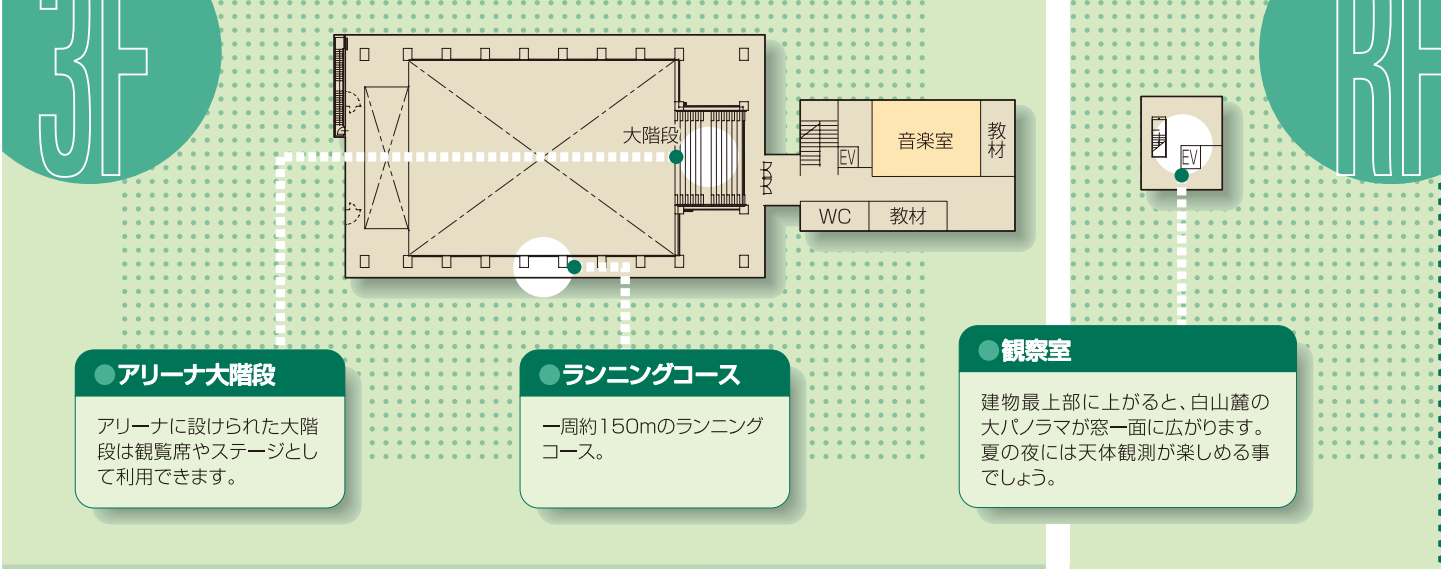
3F

大階段

EV

音楽室

教材

WC

教材

●アリーナ大階段

アリーナに設けられた大階段は観覧席やステージとして利用できます。

●ランニングコース

一周約150mのランニングコース。

RF

EV

●観察室

建物最上部に上がると、白山麓の大パノラマが窓一面に広がります。夏の夜には天体観測が楽しめる事でしょう。